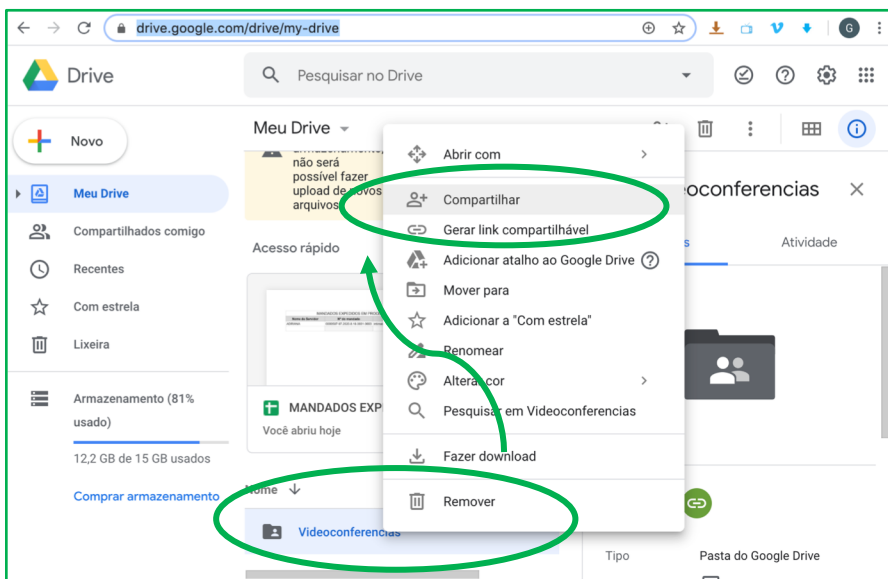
drive.google.com/drive/my-drive

Drive

Pesquisar no Drive

Novo

Meu Drive

Compartilhados comigo

Recentes

Com estrela

Lixeira

Armazenamento (81% usado)

12,2 GB de 15 GB usados

Comprar armazenamento

Meu Drive

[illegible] não será possível fazer upload de novos arquivos

Acesso rápido

MANDADOS EXP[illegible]

Você abriu hoje

Nome

Videoconferencias

Abrir com

Compartilhar

Gerar link compartilhável

Adicionar atalho ao Google Drive

Mover para

Adicionar a "Com estrela"

Renomear

Alterar cor

Pesquisar em Videoconferencias

Fazer download

Remover

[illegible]oconferencias

Atividade

Tipo

Pasta do Google Drive